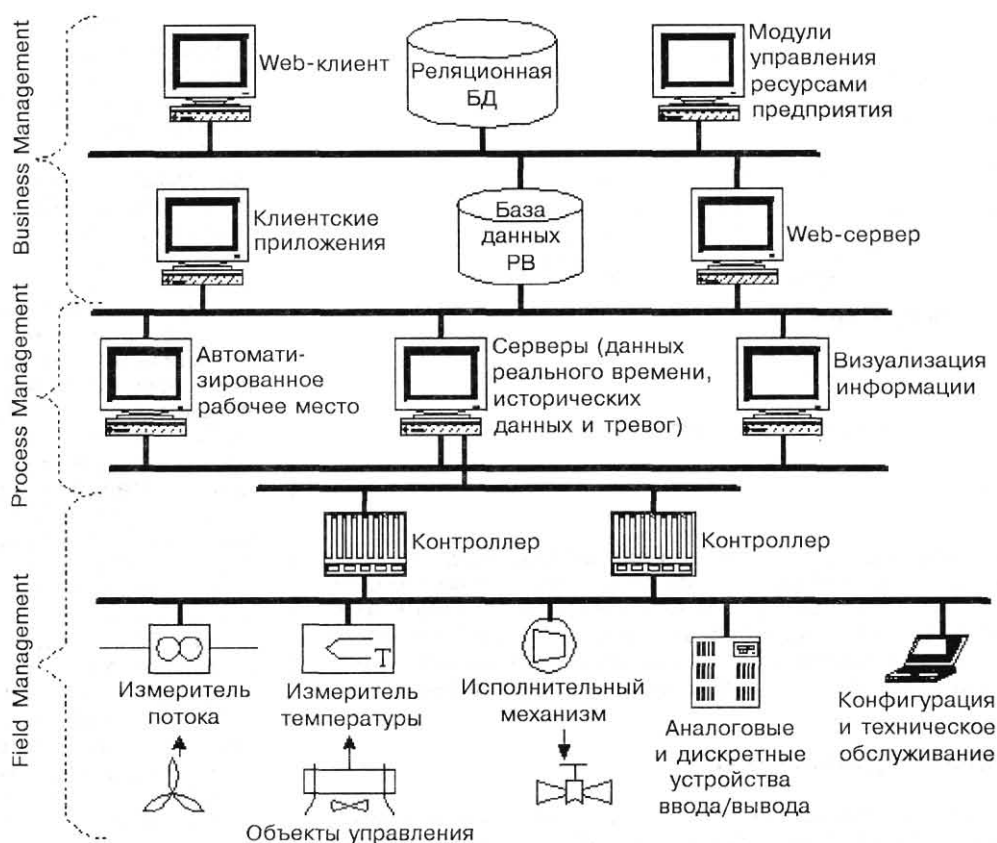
Business Management

Web-клиент

Реляционная БД

Модули управления ресурсами предприятия

Клиентские приложения

База данных РВ

Web-сервер

Process Management

Автоматизированное рабочее место

Серверы (данных реального времени, исторических данных и тревог)

Визуализация информации

Контроллер

Контроллер

Field Management

T

Измеритель потока

Измеритель температуры

Исполнительный механизм

Аналоговые и дискретные устройства ввода/вывода

Конфигурация и техническое обслуживание

Объекты управления